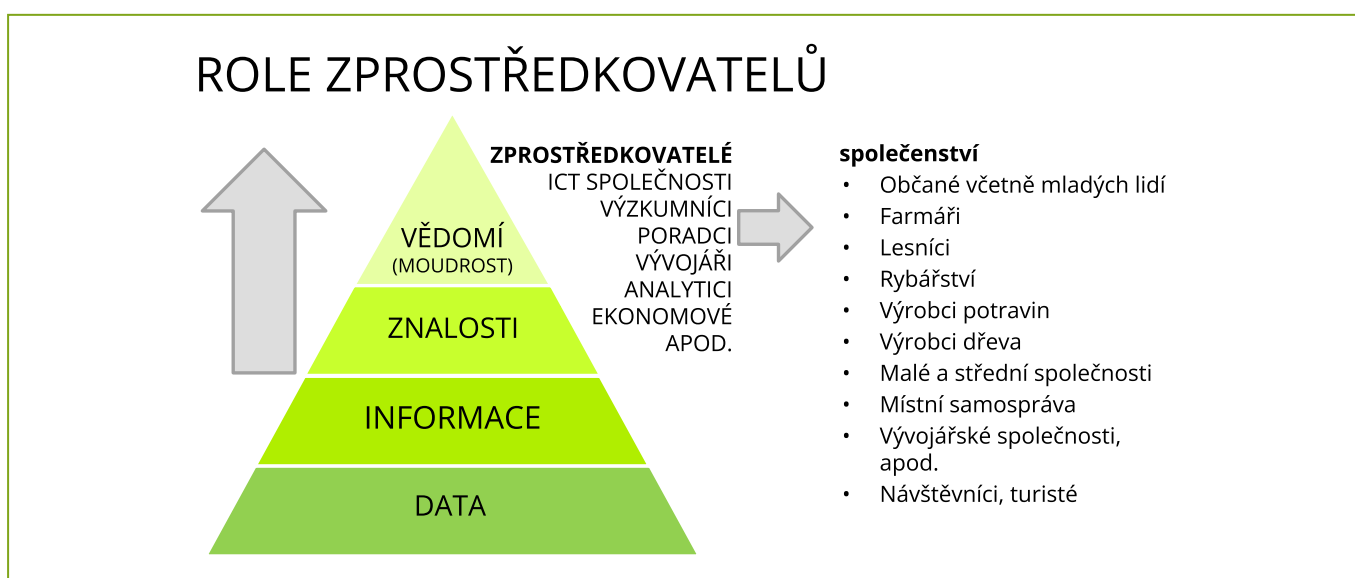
ROLE ZPROSTŘEDKOVATELŮ

VĚDOMÍ
(MOUDROST)

ZNALOSTI

INFORMACE

DATA

**ZPROSTŘEDKOVATELÉ**
ICT SPOLEČNOSTI
VÝZKUMNÍCI
PORADCI
VÝVOJÁŘI
ANALYTICI
EKONOMOVÉ
APOD.

**společenství**
- Občané včetně mladých lidí
- Farmáři
- Lesníci
- Rybářství
- Výrobci potravin
- Výrobci dřeva
- Malé a střední společnosti
- Místní samospráva
- Vývojářské společnosti, apod.
- Návštěvníci, turisté